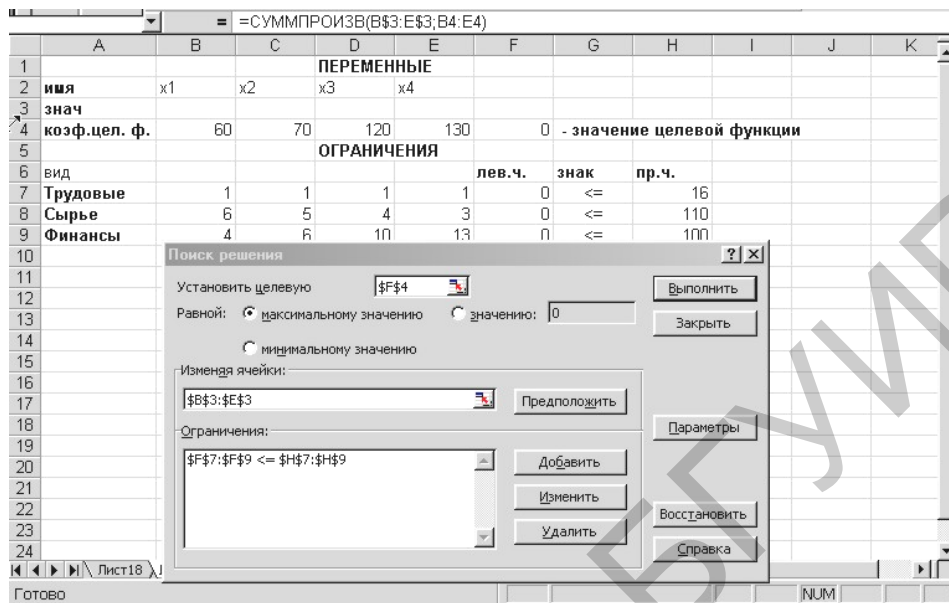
= =СУММПРОИЗВ(B$3:E$3;B4:E4)

| | A | B | C | D | E | F | G | H | I | J | K |
|---|---|---|---|---|---|---|---|---|---|---|---|
| 1 | | | | ПЕРЕМЕННЫЕ | | | | | | | |
| 2 | имя | x1 | x2 | x3 | x4 | | | | | | |
| 3 | знач | | | | | | | | | | |
| 4 | коэф.цел. ф. | 60 | 70 | 120 | 130 | 0 | - значение целевой функции | | | | |
| 5 | | | | ОГРАНИЧЕНИЯ | | | | | | | |
| 6 | вид | | | | | лев.ч. | знак | пр.ч. | | | |
| 7 | Трудовые | 1 | 1 | 1 | 1 | 0 | <= | 16 | | | |
| 8 | Сырье | 6 | 5 | 4 | 3 | 0 | <= | 110 | | | |
| 9 | Финансы | 4 | 6 | 10 | 13 | 0 | <= | 100 | | | |
| 10 | | | | | | | | | | | |
| 11 | | | | | | | | | | | |
| 12 | | | | | | | | | | | |
| 13 | | | | | | | | | | | |
| 14 | | | | | | | | | | | |
| 15 | | | | | | | | | | | |
| 16 | | | | | | | | | | | |
| 17 | | | | | | | | | | | |
| 18 | | | | | | | | | | | |
| 19 | | | | | | | | | | | |
| 20 | | | | | | | | | | | |
| 21 | | | | | | | | | | | |
| 22 | | | | | | | | | | | |
| 23 | | | | | | | | | | | |
| 24 | | | | | | | | | | | |

Поиск решения ? X

Установить целевую $F$4

Равной: максимальному значению значению: 0

минимальному значению

Изменяя ячейки:

$B$3:$E$3

Предположить

Ограничения:

$F$7:$F$9 <= $H$7:$H$9

Добавить

Изменить

Удалить

Выполнить

Закрыть

Параметры

Восстановить

Справка

Лист18

Готово

NUM